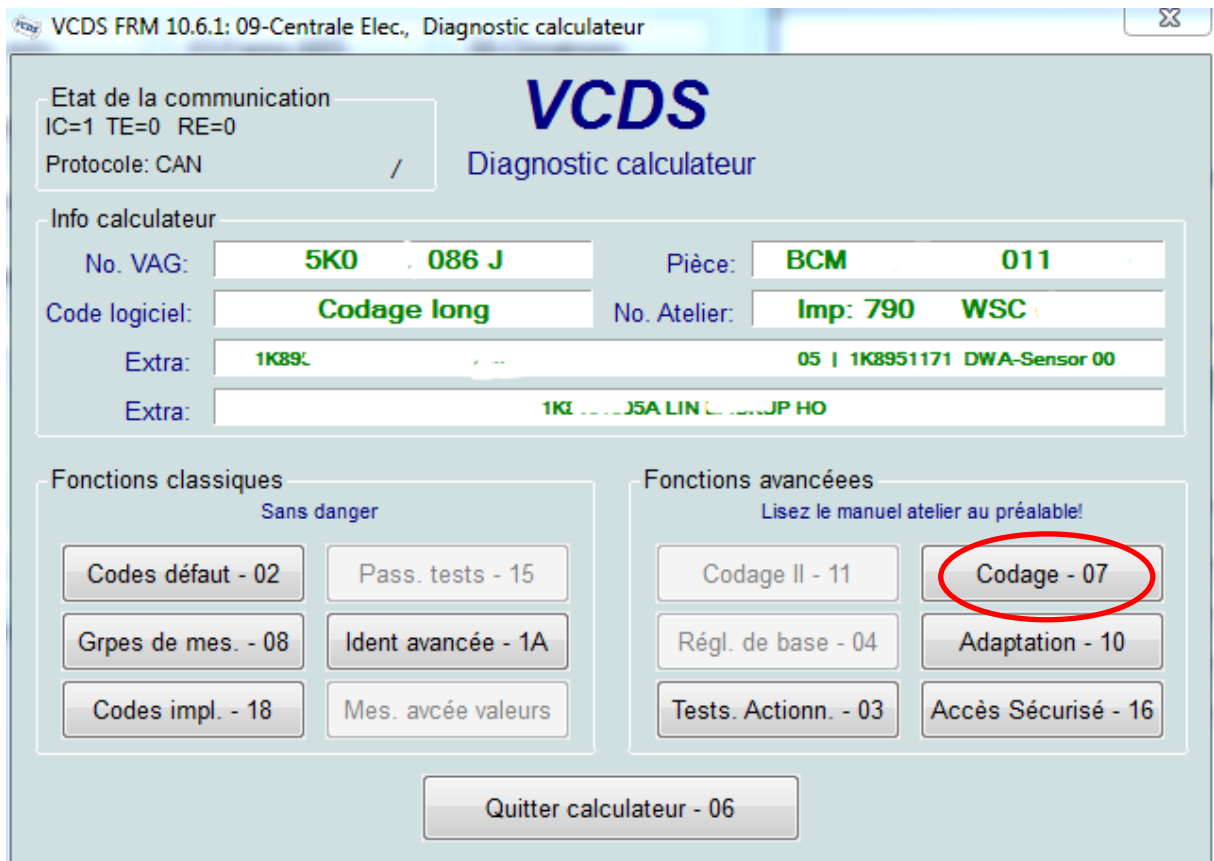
VCDS FRM 10.6.1: 09-Centrale Elec., Diagnostic calculateur

Etat de la communication
IC=1 TE=0 RE=0
Protocole: CAN /

VCDS
Diagnostic calculateur

Info calculateur
No. VAG: 5K0 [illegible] 086 J
Pièce: BCM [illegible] 011
Code logiciel: Codage long
No. Atelier: Imp: 790 WSC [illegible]
Extra: 1K89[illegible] 05 | 1K8951171 DWA-Sensor 00
Extra: 1K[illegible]05A LIN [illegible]JP HO

Fonctions classiques
Sans danger
Codes défaut - 02
Pass. tests - 15
Grpes de mes. - 08
Ident avancée - 1A
Codes impl. - 18
Mes. avcée valeurs

Fonctions avancéees
Lisez le manuel atelier au préalable!
Codage II - 11
Codage - 07
Régl. de base - 04
Adaptation - 10
Tests. Actionn. - 03
Accès Sécurisé - 16

Quitter calculateur - 06